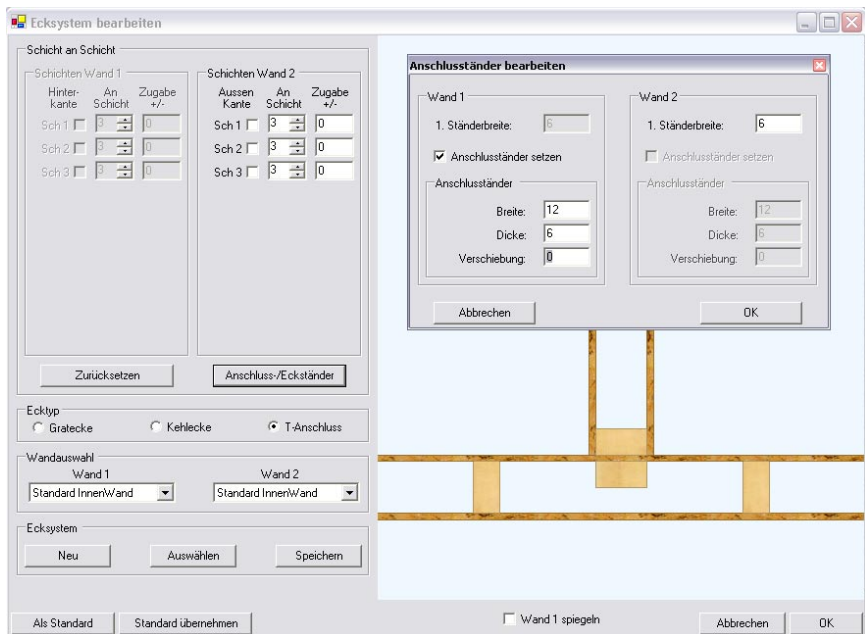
Ecksystem bearbeiten

Schicht an Schicht

Schichten Wand 1

| Hinterkante | An Schicht | Zugabe +/- |
|---|---|---|
| Sch 1 | 3 | 0 |
| Sch 2 | 3 | 0 |
| Sch 3 | 3 | 0 |

Schichten Wand 2

| Aussen Kante | An Schicht | Zugabe +/- |
|---|---|---|
| Sch 1 | 3 | 0 |
| Sch 2 | 3 | 0 |
| Sch 3 | 3 | 0 |

Zurücksetzen

Anschluss-/Eckständer

Ecktyp
Gratecke
Kehlecke
T-Anschluss

Wandauswahl
Wand 1
Standard InnenWand
Wand 2
Standard InnenWand

Ecksystem
Neu
Auswählen
Speichern

Als Standard
Standard übernehmen

Anschlussständer bearbeiten

Wand 1
1. Ständerbreite: 6
Anschlussständer setzen
Anschlussständer
Breite: 12
Dicke: 6
Verschiebung: 0

Wand 2
1. Ständerbreite: 6
Anschlussständer setzen
Anschlussständer
Breite: 12
Dicke: 6
Verschiebung: 0

Abbrechen
OK

Wand 1 spiegeln
Abbrechen
OK